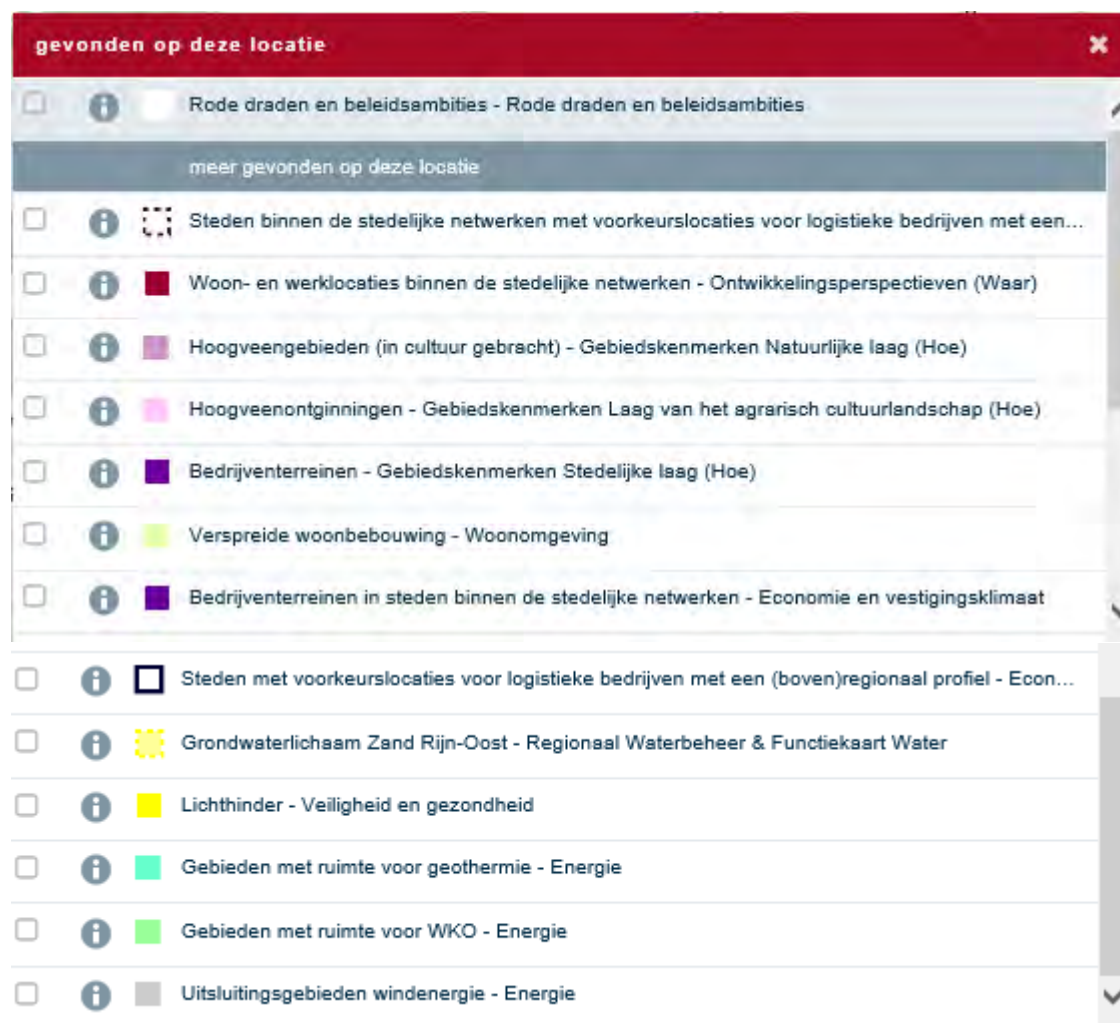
gevonden op deze locatie ×

Rode draden en beleidsambities - Rode draden en beleidsambities

meer gevonden op deze locatie

Steden binnen de stedelijke netwerken met voorkeurslocaties voor logistieke bedrijven met een...

Woon- en werklocaties binnen de stedelijke netwerken - Ontwikkelingsperspectieven (Waar)

Hoogveengebieden (in cultuur gebracht) - Gebiedskenmerken Natuurlijke laag (Hoe)

Hoogveenontginningen - Gebiedskenmerken Laag van het agrarisch cultuurlandschap (Hoe)

Bedrijventerreinen - Gebiedskenmerken Stedelijke laag (Hoe)

Verspreide woonbebouwing - Woonomgeving

Bedrijventerreinen in steden binnen de stedelijke netwerken - Economie en vestigingsklimaat

Steden met voorkeurslocaties voor logistieke bedrijven met een (boven)regionaal profiel - Econ...

Grondwaterlichaam Zand Rijn-Oost - Regionaal Waterbeheer & Functiekaart Water

Lichthinder - Veiligheid en gezondheid

Gebieden met ruimte voor geothermie - Energie

Gebieden met ruimte voor WKO - Energie

Uitsluitingsgebieden windenergie - Energie